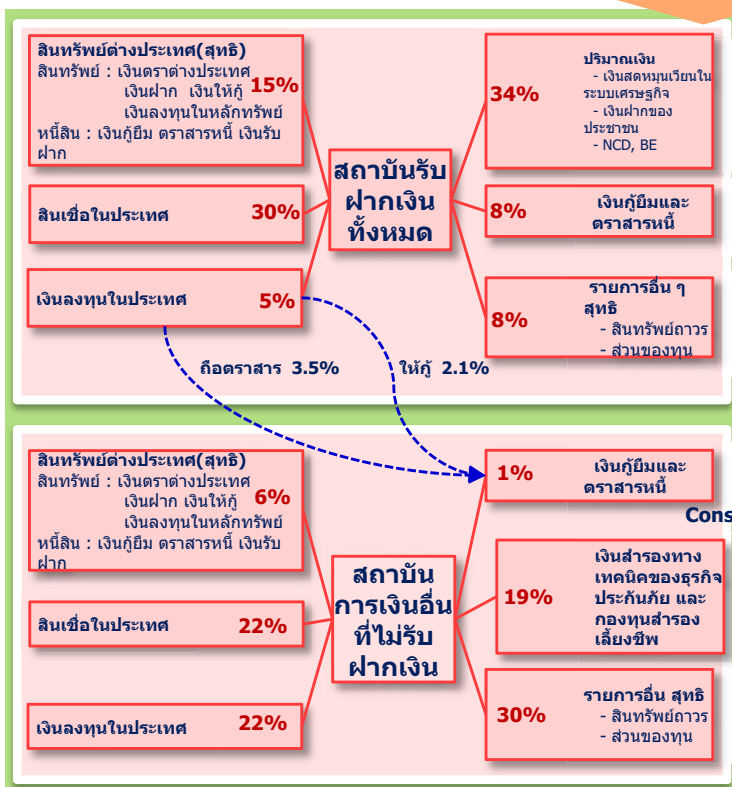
สินทรัพย์ต่างประเทศ(สุทธิ)
สินทรัพย์ : เงินตราต่างประเทศ
เงินฝาก เงินให้กู้
เงินลงทุนในหลักทรัพย์
หนี้สิน : เงินกู้ยืม ตราสารหนี้ เงินรับฝาก
15%

สินเชื่อในประเทศ 30%

เงินลงทุนในประเทศ 5%

สถาบันรับฝากเงินทั้งหมด

34%
ปริมาณเงิน
- เงินสดหมุนเวียนในระบบเศรษฐกิจ
- เงินฝากของประชาชน
- NCD, BE

8%
เงินกู้ยืมและตราสารหนี้

8%
รายการอื่น ๆ สุทธิ
- สินทรัพย์ถาวร
- ส่วนของทุน

ถือตราสาร 3.5%
ให้กู้ 2.1%

สินทรัพย์ต่างประเทศ(สุทธิ)
สินทรัพย์ : เงินตราต่างประเทศ
เงินฝาก เงินให้กู้
เงินลงทุนในหลักทรัพย์
หนี้สิน : เงินกู้ยืม ตราสารหนี้ เงินรับฝาก
6%

สินเชื่อในประเทศ 22%

เงินลงทุนในประเทศ 22%

สถาบันการเงินอื่นที่ไม่รับฝากเงิน

1%
เงินกู้ยืมและตราสารหนี้

Cons

19%
เงินสำรองทางเทคนิคของธุรกิจประกันภัย และกองทุนสำรองเลี้ยงชีพ

30%
รายการอื่น สุทธิ
- สินทรัพย์ถาวร
- ส่วนของทุน